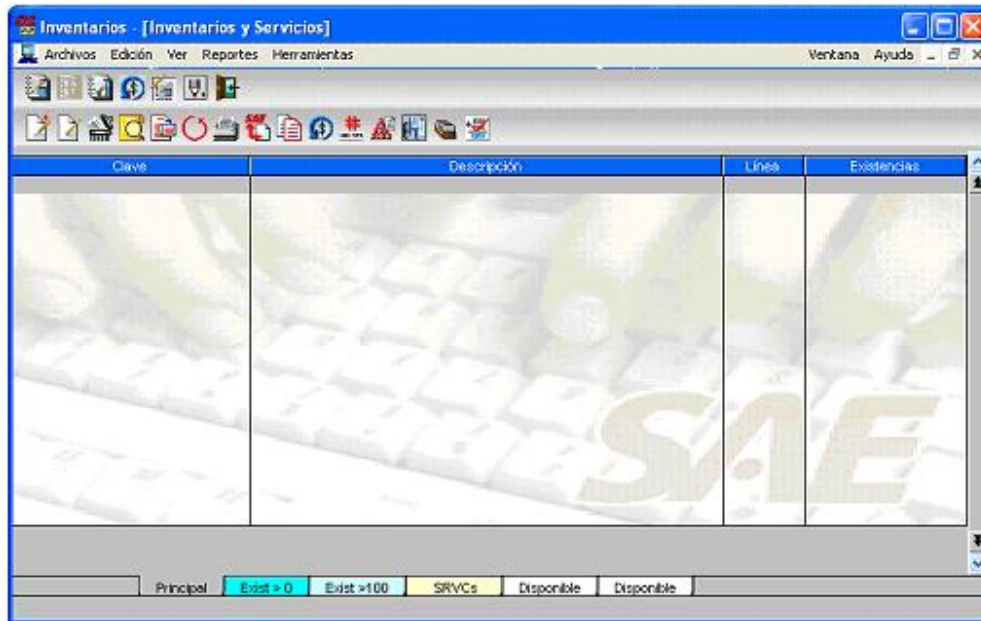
Inventarios - [Inventarios y Servicios]

Archivos Edición Ver Reportes Herramientas

Ventana Ayuda

| Clave | Descripción | Línea | Existencias |
|---|---|---|---|

SAE

Principal | Exist > 0 | Exist >100 | SRVCs | Disponible | Disponible